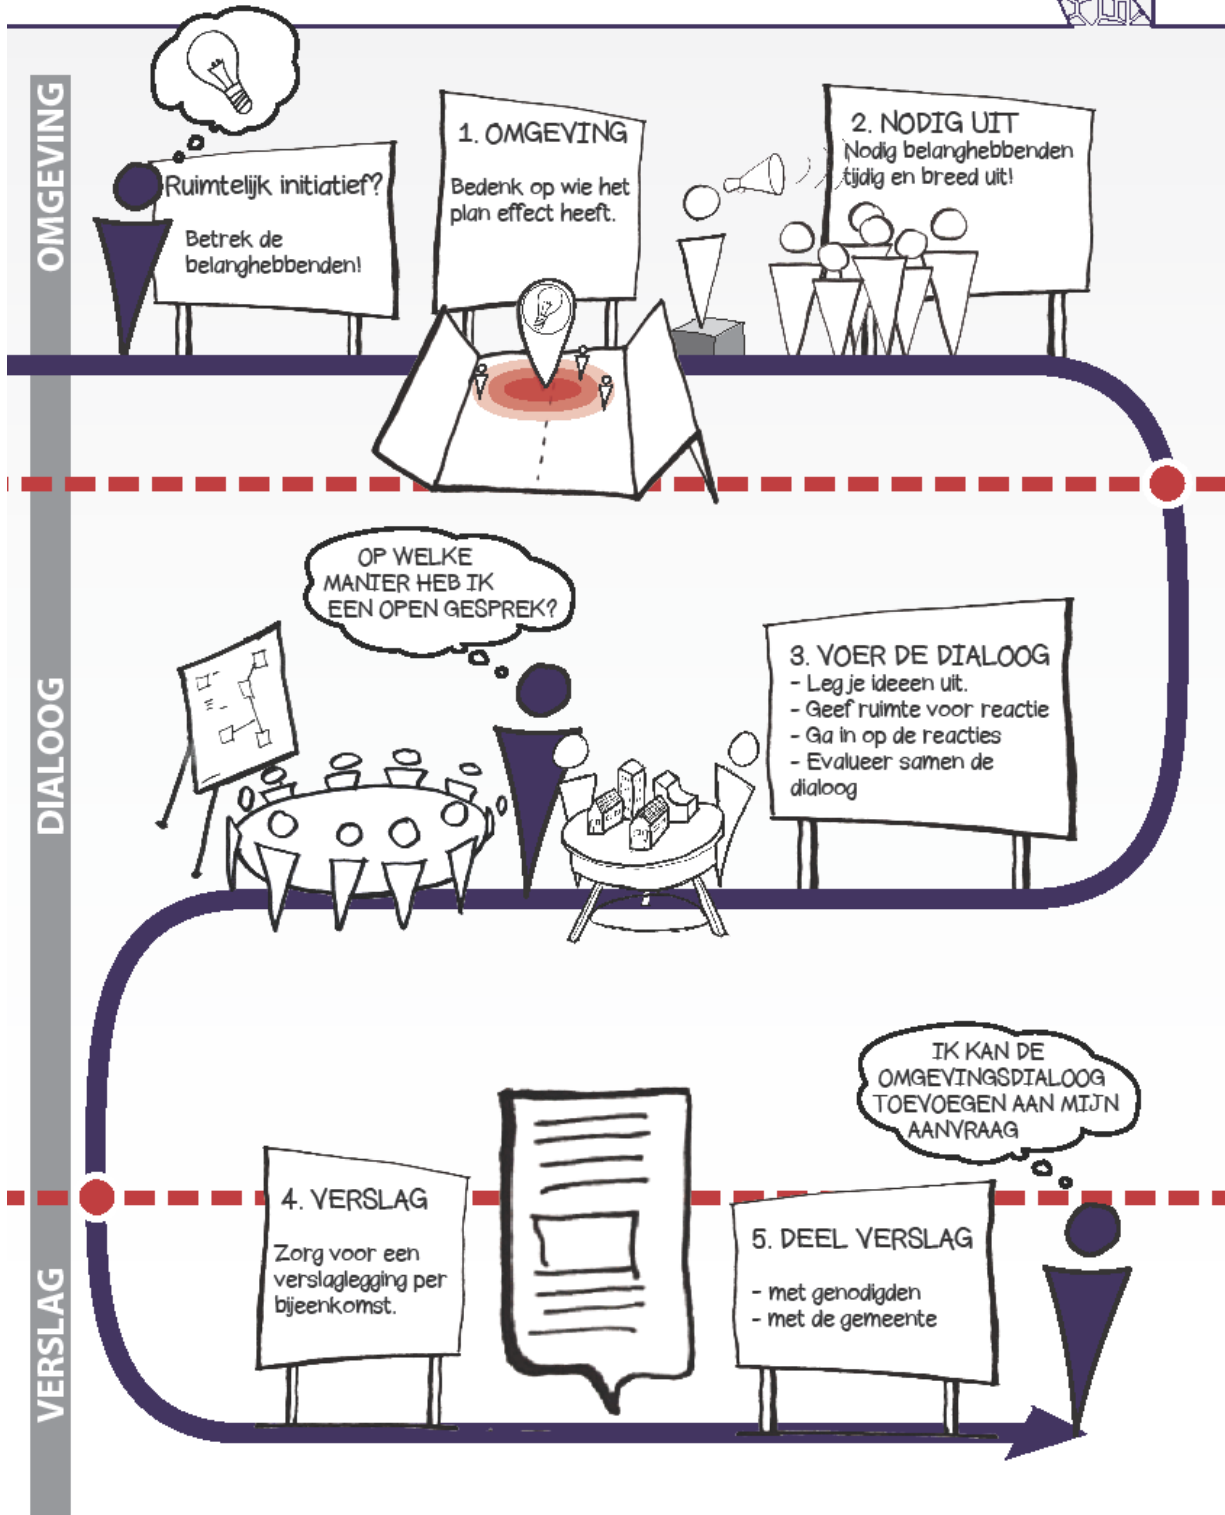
OMGEVING

Ruimtelijk initiatief?

Betrek de belanghebbenden!

1. OMGEVING

Bedenk op wie het plan effect heeft.

2. NODIG UIT

Nodig belanghebbenden tijdig en breed uit!

DIALOOG

OP WELKE MANIER HEB IK EEN OPEN GESPREK?

3. VOER DE DIALOOG

- Leg je ideeen uit.
- Geef ruimte voor reactie
- Ga in op de reacties
- Evalueer samen de dialoog

IK KAN DE OMGEVINGSDIALOOG TOEVOEGEN AAN MIJN AANVRAAG

VERSLAG

4. VERSLAG

Zorg voor een verslaglegging per bijeenkomst.

5. DEEL VERSLAG

- met genodigden
- met de gemeente